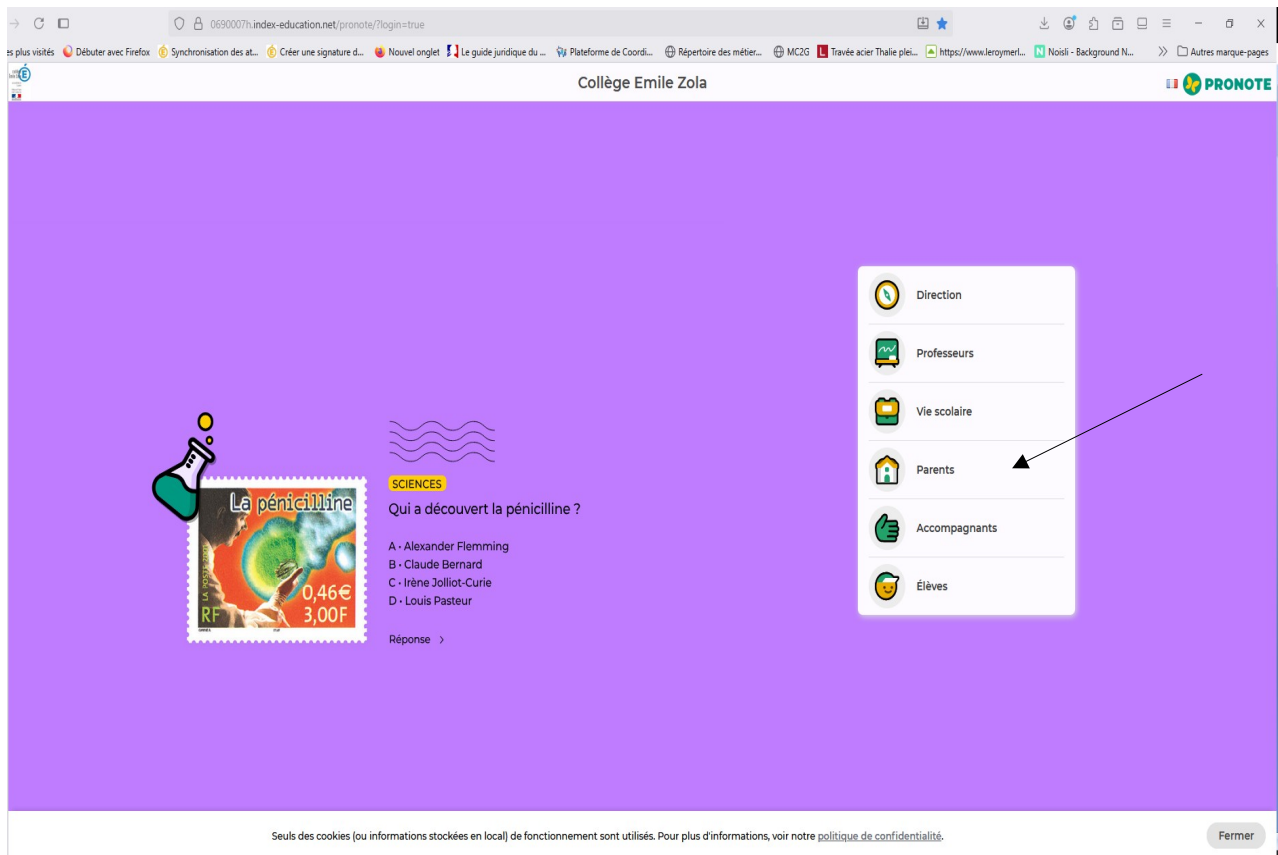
0690007h.index-education.net/pronote/?login=true

es plus visités Débuter avec Firefox Synchronisation des at... Créer une signature d... Nouvel onglet Le guide juridique du ... Plateforme de Coordi... Répertoire des métier... MC2G Travée acier Thalie plei... https://www.leroymerl... Noisli - Background N... Autres marque-pages

Collège Emile Zola

PRONOTE

La pénicilline
LA POSTE
0,46€
3,00F
RF

SCIENCES

Qui a découvert la pénicilline ?

A • Alexander Flemming
B • Claude Bernard
C • Irène Jolliot-Curie
D • Louis Pasteur

Réponse >

Direction

Professeurs

Vie scolaire

Parents

Accompagnants

Élèves

Seuls des cookies (ou informations stockées en local) de fonctionnement sont utilisés. Pour plus d'informations, voir notre politique de confidentialité.

Fermer